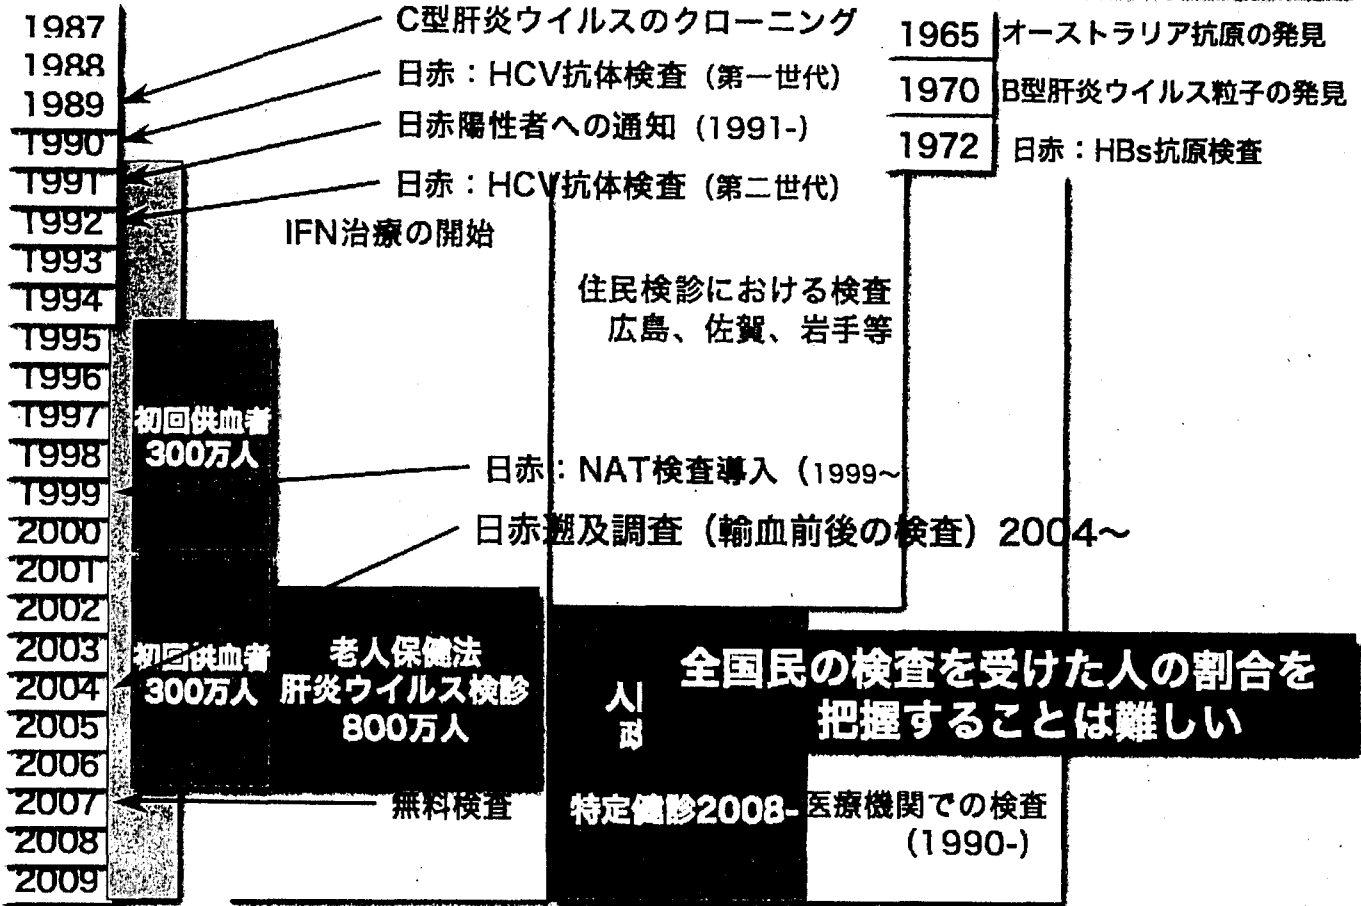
1987
1988
1989
1990
1991
1992
1993
1994
1995
1996
1997
1998
1999
2000
2001
2002
2003
2004
2005
2006
2007
2008
2009

C型肝炎ウイルスのクローニング
日赤：HCV抗体検査（第一世代）
日赤陽性者への通知（1991-)
日赤：HCV抗体検査（第二世代）
IFN治療の開始

1965 オーストラリア抗原の発見
1970 B型肝炎ウイルス粒子の発見
1972 日赤：HBs抗原検査

住民検診における検査
広島、佐賀、岩手等

初回供血者
300万人

日赤：NAT検査導入（1999~
日赤遡及調査（輸血前後の検査）2004~

初回供血者
300万人

老人保健法
肝炎ウイルス検診
800万人

人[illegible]

全国民の検査を受けた人の割合を
把握することは難しい

無料検査
特定健診2008-
医療機関での検査
(1990-)